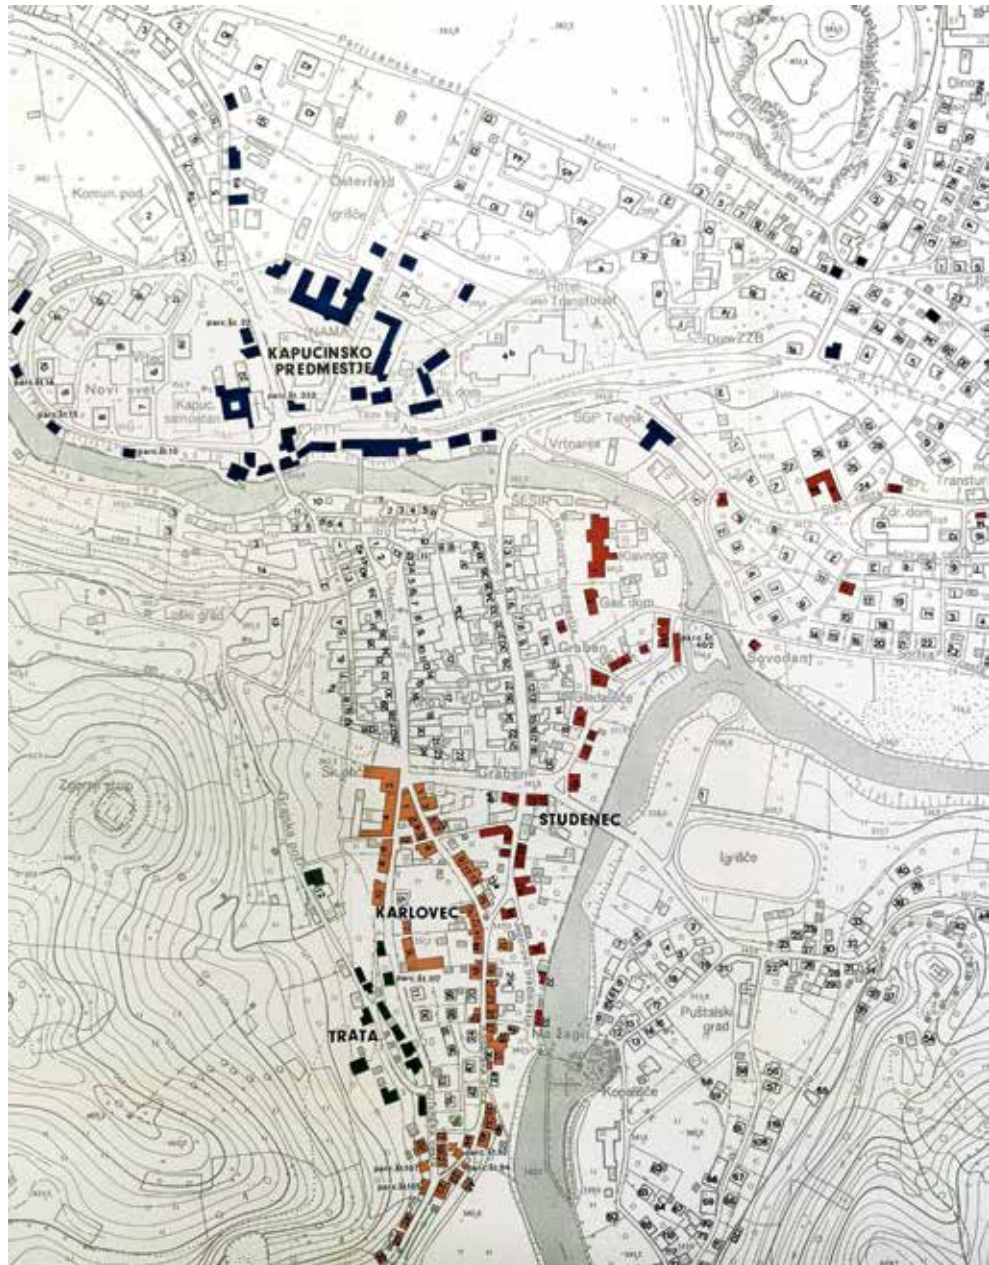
KAPUCINSKO PREDMESTJE

STUDENEC

KARLOVEC

TRATA

Partizanska cesta

Komun. pod.

Igrišče

Hotel Transturist

Novi svet

Kapuc. samostan

SGP Tehnik

Vrtnarija

Šešir

Kavarna

Gas. dom

Graben

Zdr. dom

Sovodenj

Škofja

Igrišče

Na Žagi

Pušt. grad

Transtur

Dom ZZB